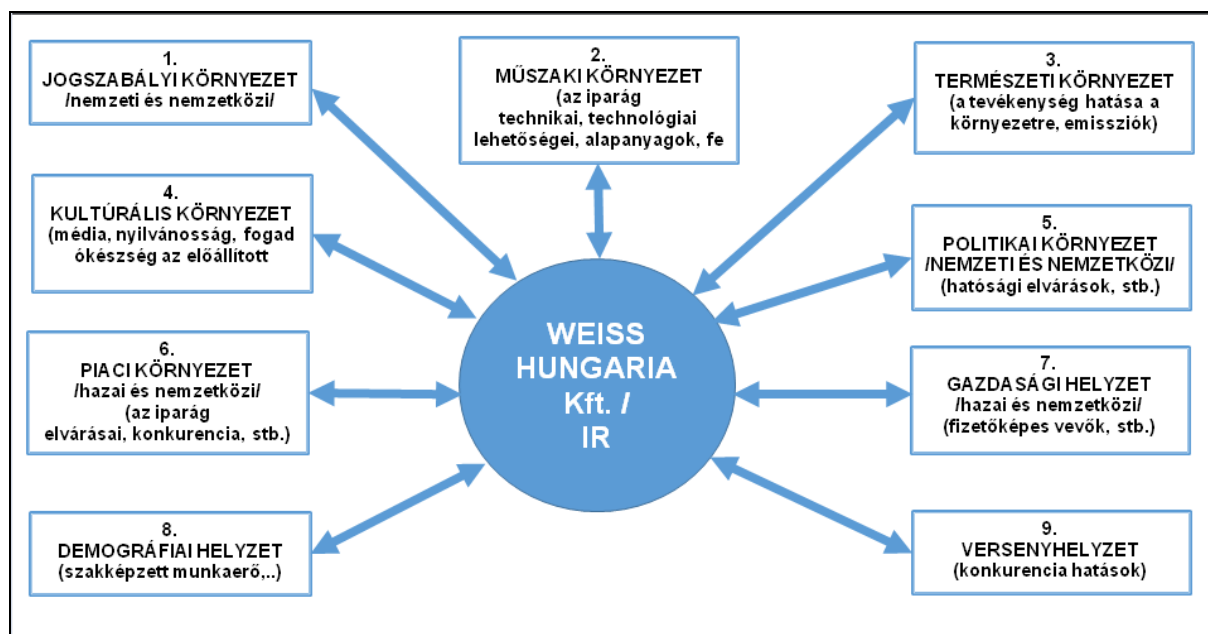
1.
JOGSZABÁLYI KÖRNYEZET
/nemzeti és nemzetközi/

2.
MŰSZAKI KÖRNYEZET
(az iparág technikai, technológiai lehetőségei, alapanyagok, fe

3.
TERMÉSZETI KÖRNYEZET
(a tevékenység hatása a környezetre, emissziók)

4.
KULTÚRÁLIS KÖRNYEZET
(média, nyilvánosság, fogadókészség az előállított

5.
POLITIKAI KÖRNYEZET
/NEMZETI ÉS NEMZETKÖZI/
(hatósági elvárások, stb.)

WEISS HUNGARIA Kft. / IR

6.
PIACI KÖRNYEZET
/hazai és nemzetközi/
(az iparág elvárásai, konkurencia, stb.)

7.
GAZDASÁGI HELYZET
/hazai és nemzetközi/
(fizetőképes vevők, stb.)

8.
DEMOGRÁFIAI HELYZET
(szakképzett munkaerő,..)

9.
VERSENYHELYZET
(konkurencia hatások)